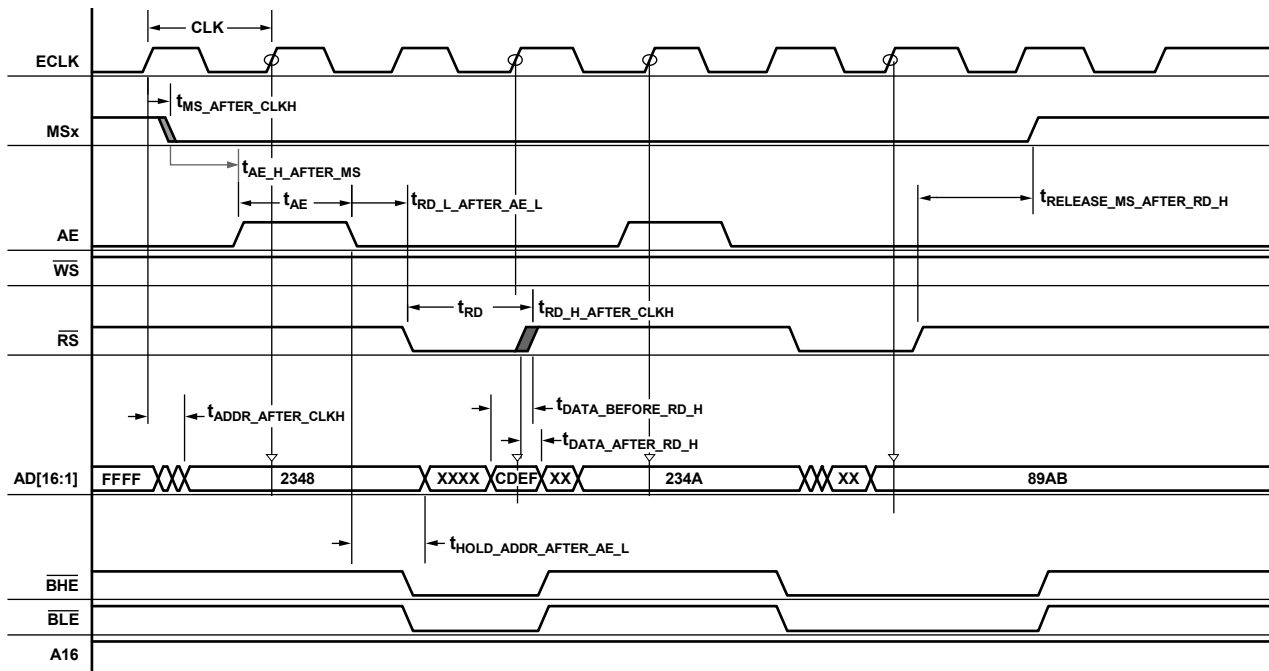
CLK

ECLK

$t_{MS\_AFTER\_CLKH}$

MSx

$t_{AE\_H\_AFTER\_MS}$

$t_{AE}$

$t_{RD\_L\_AFTER\_AE\_L}$

$t_{RELEASE\_MS\_AFTER\_RD\_H}$

AE

$\overline{WS}$

$t_{RD}$

$t_{RD\_H\_AFTER\_CLKH}$

$\overline{RS}$

$t_{ADDR\_AFTER\_CLKH}$

$t_{DATA\_BEFORE\_RD\_H}$

$t_{DATA\_AFTER\_RD\_H}$

AD[16:1]

FFFF

2348

XXXX

CDEF

XX

234A

XX

89AB

$t_{HOLD\_ADDR\_AFTER\_AE\_L}$

$\overline{BHE}$

$\overline{BLE}$

A16